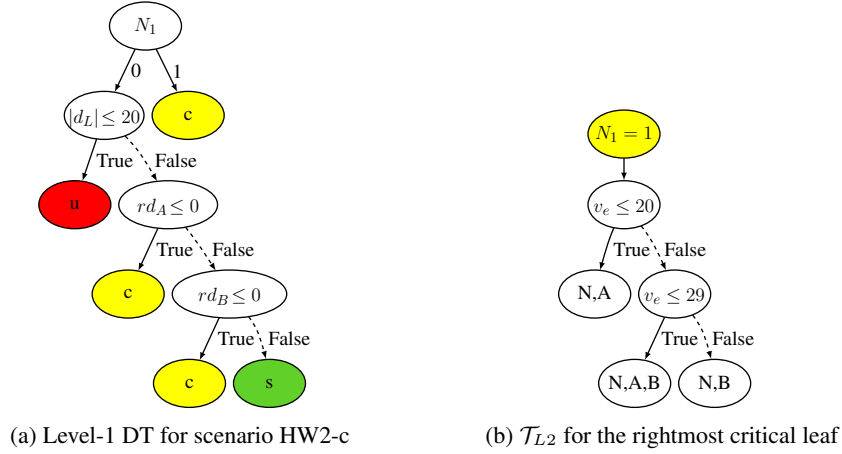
$N_1$

0

1

$|d_L| \leq 20$

c

True

False

u

$rd_A \leq 0$

True

False

c

$rd_B \leq 0$

True

False

c

s

(a) Level-1 DT for scenario HW2-c

$N_1 = 1$

$v_e \leq 20$

True

False

N,A

$v_e \leq 29$

True

False

N,A,B

N,B

(b) $\mathcal{T}_{L2}$ for the rightmost critical leaf